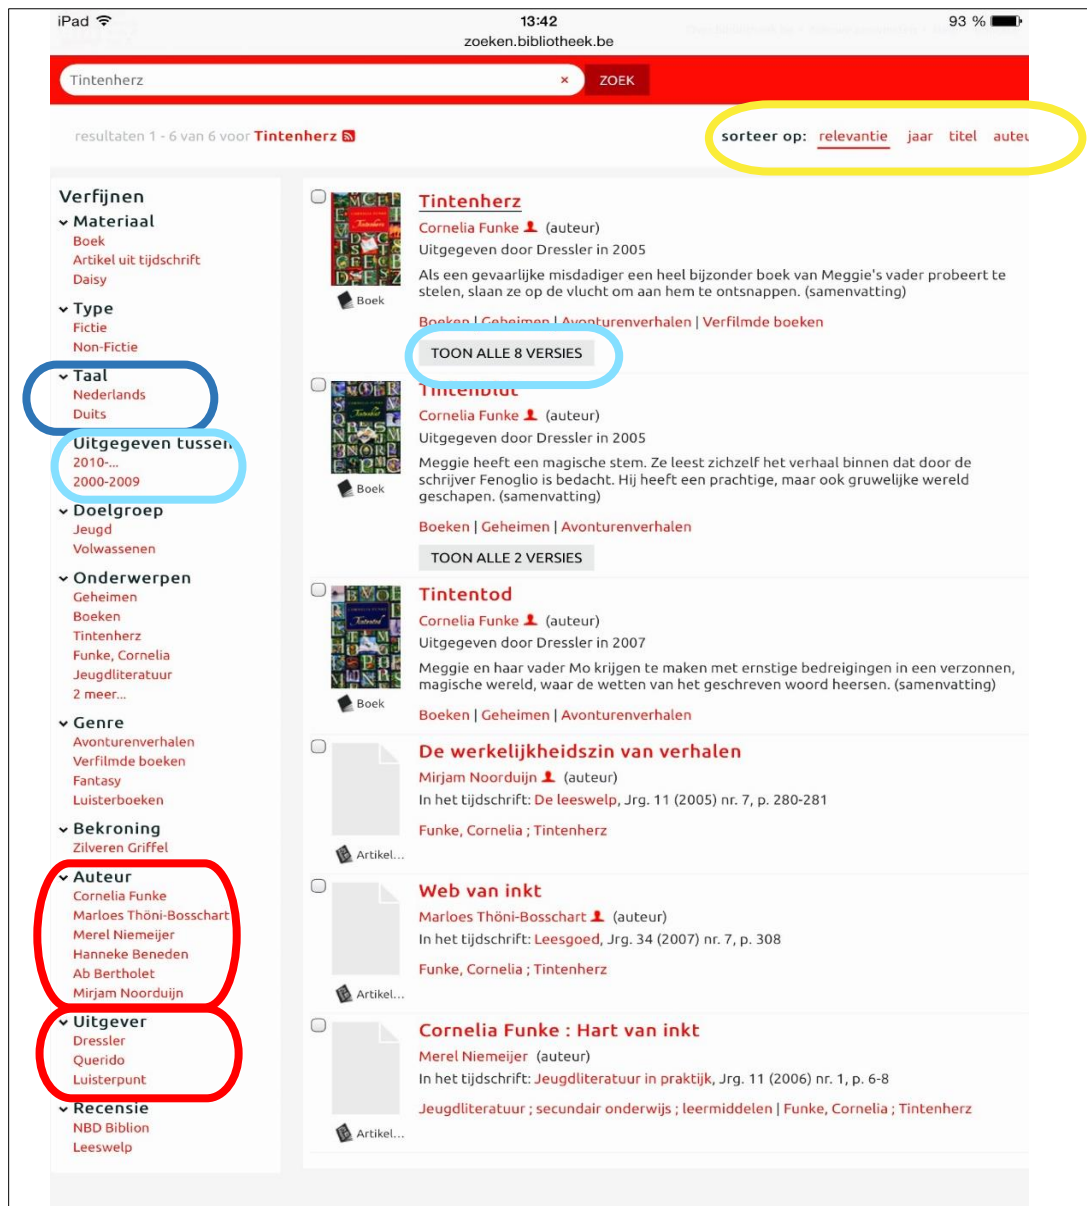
iPad
13:42
93 %
zoeken.bibliotheek.be

Tintenherz ×
ZOEK

resultaten 1 - 6 van 6 voor Tintenherz

sorteer op: relevantie jaar titel auteu

Verfijnen
Materiaal
Boek
Artikel uit tijdschrift
Daisy
Type
Fictie
Non-Fictie
Taal
Nederlands
Duits
Uitgegeven tussen
2010-...
2000-2009
Doelgroep
Jeugd
Volwassenen
Onderwerpen
Geheimen
Boeken
Tintenherz
Funke, Cornelia
Jeugdliteratuur
2 meer...
Genre
Avonturenverhalen
Verfilmde boeken
Fantasy
Luisterboeken
Bekroning
Zilveren Griffel
Auteur
Cornelia Funke
Marloes Thöni-Bosschart
Merel Niemeijer
Hanneke Beneden
Ab Bertholet
Mirjam Noorduijn
Uitgever
Dressler
Querido
Luisterpunt
Recensie
NBD Biblion
Leeswelp

Tintenherz
Cornelia Funke (auteur)
Uitgegeven door Dressler in 2005
Als een gevaarlijke misdadiger een heel bijzonder boek van Meggie's vader probeert te stelen, slaan ze op de vlucht om aan hem te ontsnappen. (samenvatting)
Boek
Boeken | Geheimen | Avonturenverhalen | Verfilmde boeken
TOON ALLE 8 VERSIES

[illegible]
Cornelia Funke (auteur)
Uitgegeven door Dressler in 2005
Meggie heeft een magische stem. Ze leest zichzelf het verhaal binnen dat door de schrijver Fenoglio is bedacht. Hij heeft een prachtige, maar ook gruwelijke wereld geschapen. (samenvatting)
Boek
Boeken | Geheimen | Avonturenverhalen
TOON ALLE 2 VERSIES

Tintentod
Cornelia Funke (auteur)
Uitgegeven door Dressler in 2007
Meggie en haar vader Mo krijgen te maken met ernstige bedreigingen in een verzonnen, magische wereld, waar de wetten van het geschreven woord heersen. (samenvatting)
Boek
Boeken | Geheimen | Avonturenverhalen

De werkelijkheidszin van verhalen
Mirjam Noorduijn (auteur)
In het tijdschrift: De leeswelp, Jrg. 11 (2005) nr. 7, p. 280-281
Funke, Cornelia ; Tintenherz
Artikel...

Web van inkt
Marloes Thöni-Bosschart (auteur)
In het tijdschrift: Leesgoed, Jrg. 34 (2007) nr. 7, p. 308
Funke, Cornelia ; Tintenherz
Artikel...

Cornelia Funke : Hart van inkt
Merel Niemeijer (auteur)
In het tijdschrift: Jeugdliteratuur in praktijk, Jrg. 11 (2006) nr. 1, p. 6-8
Jeugdliteratuur ; secundair onderwijs ; leermiddelen | Funke, Cornelia ; Tintenherz
Artikel...